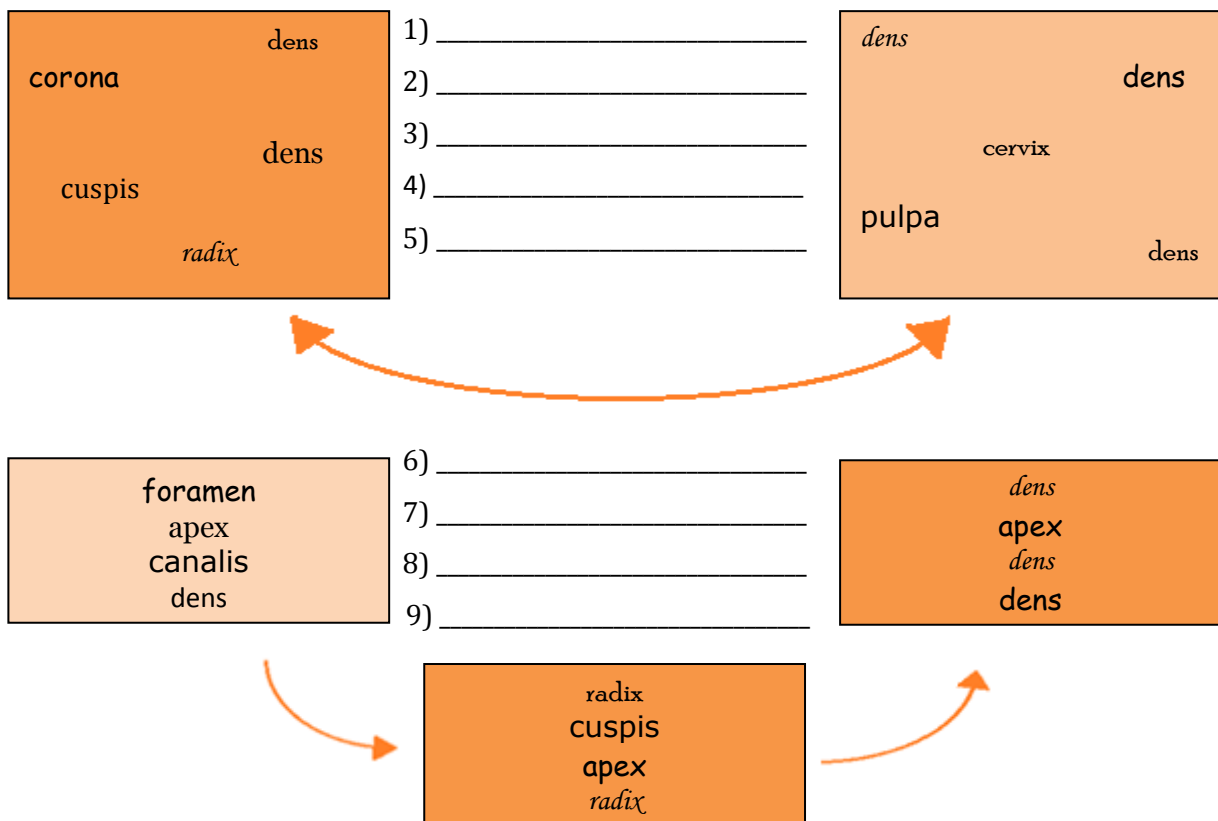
dens
corona
dens
cuspis
radix

1) ______________________________
2) ______________________________
3) ______________________________
4) ______________________________
5) ______________________________

dens
dens
cervix
pulpa
dens

foramen
apex
canalis
dens

6) ______________________________
7) ______________________________
8) ______________________________
9) ______________________________

dens
apex
dens
dens

radix
cuspis
apex
radix